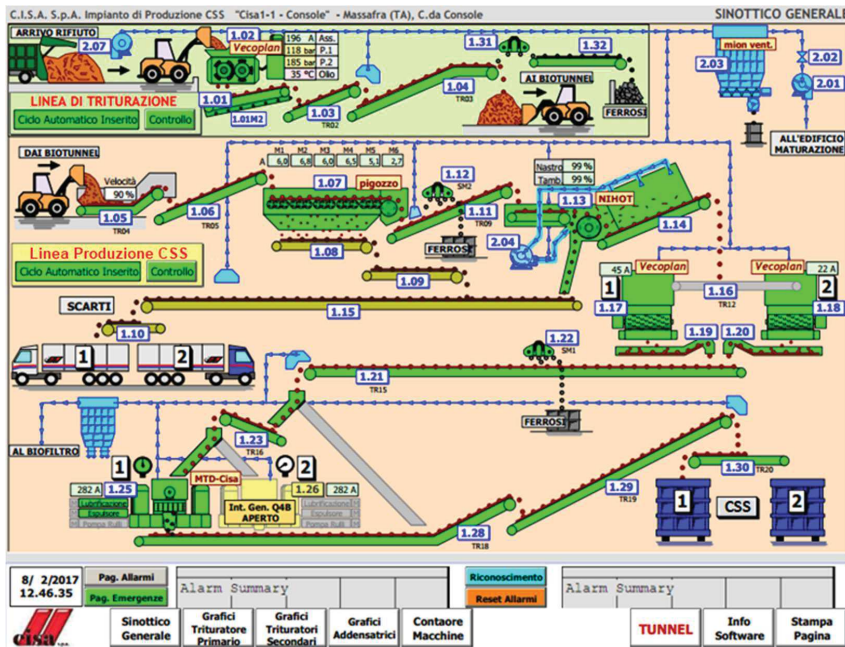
C.I.S.A. S.p.A. Impianto di Produzione CSS "Cisa1-1 - Console" - Massafra (TA), C.da Console

SINOTTICO GENERALE

ARRIVO RIFIUTO

2.07

1.02 Vecoplan

196 A Ass.
118 bar P.1
185 bar P.2
35 °C Olio

1.31

1.32

mion vent.

2.02

2.03

2.01

AI BIOTUNNEL

LINEA DI TRITURAZIONE

Ciclo Automatico Inserito

Controllo

1.01

1.01M2

1.03

TR02

1.04

TR03

FERROSI

ALL'EDIFICIO MATURAZIONE

DAI BIOTUNNEL

Velocità 90 %

| | M1 | M2 | M3 | M4 | M5 | M6 |
|---|---|---|---|---|---|---|
| A | 6,0 | 6,8 | 6,0 | 6,5 | 5,1 | 2,7 |

1.07 pigozzo

1.12

SM2

Nastro 99 %
Tamb 99 %

1.13 NIHOT

1.05

TR04

1.06

TR05

1.11

TR09

1.14

FERROS

2.04

1.08

1.09

Linea Produzione CSS

Ciclo Automatico Inserito

Controllo

45 A Vecoplan

Vecoplan 22 A

1

1.16

TR12

2

1.17

1.18

SCARTI

1.15

1.10

1.19

1.20

1.22

SM1

1

2

1.21

TR15

FERROSI

AL BIOFILTRO

1.23

TR16

1

1.25

MTD-Cisa

2

1.26

282 A

282 A

Lubrificazione
Espulsore
Pompa Rulli

Int. Gen. Q4B APERTO

Lubrificazione
Espulsore
Pompa Rulli

1.30

TR20

1.29

TR19

1

CSS

2

1.28

TR18

8/ 2/2017
12.46.35

Pag. Allarmi

Pag. Emergenze

Alarm Summary

Riconoscimento

Reset Allarmi

Alarm Summary

cisa S.p.A.

Sinottico Generale

Grafici Trituratore Primario

Grafici Trituratori Secondari

Grafici Addensatrici

Contaore Macchine

TUNNEL

Info Software

Stampa Pagina